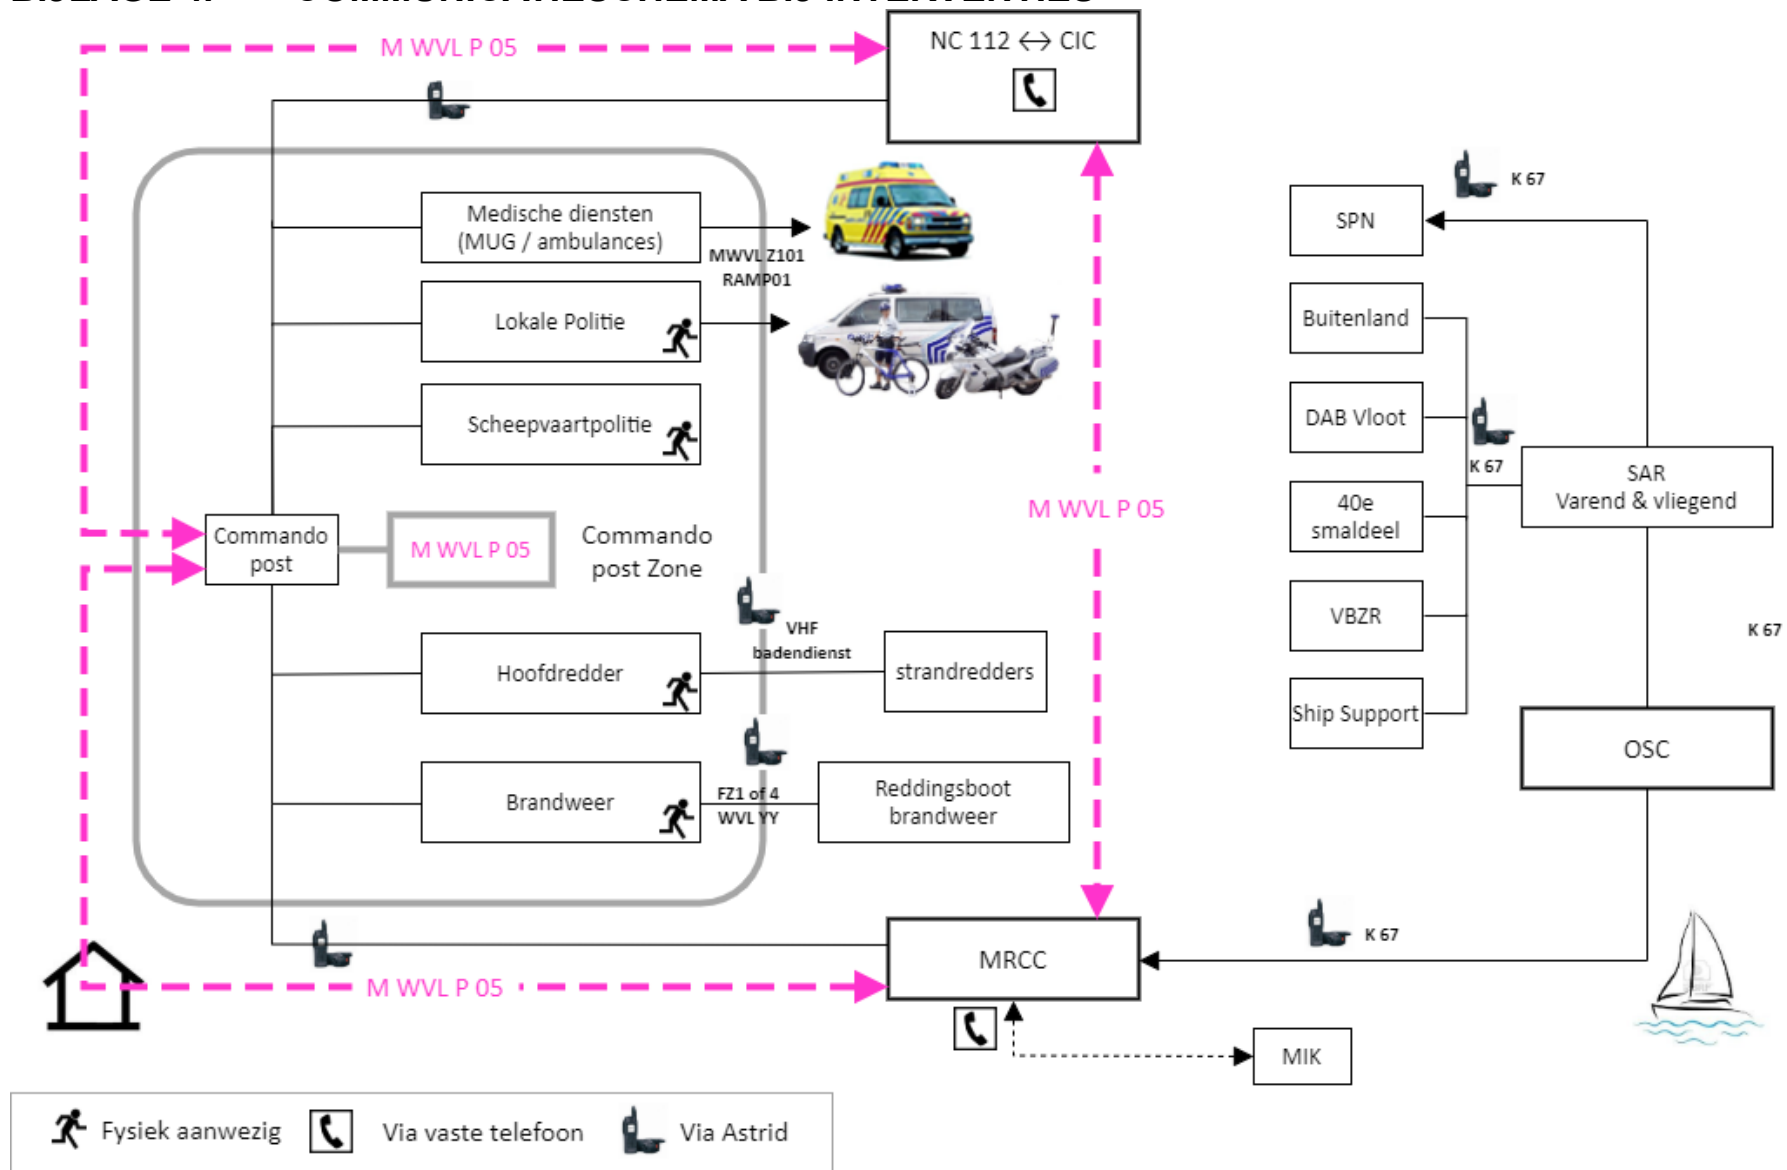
M WVL P 05

NC 112 ↔ CIC

Medische diensten (MUG / ambulances)

MWVL Z101
RAMP01

Lokale Politie

Scheepvaartpolitie

Commando post

M WVL P 05

Commando post Zone

M WVL P 05

VHF
badendienst

Hoofdredder

strandredders

Brandweer

FZ1 of 4
WVL YY

Reddingsboot brandweer

MRCC

M WVL P 05

MIK

K 67

SPN

Buitenland

DAB Vloot

K 67

40e smaldeel

VBZR

Ship Support

SAR
Varend & vliegend

K 67

OSC

K 67

Fysiek aanwezig

Via vaste telefoon

Via Astrid